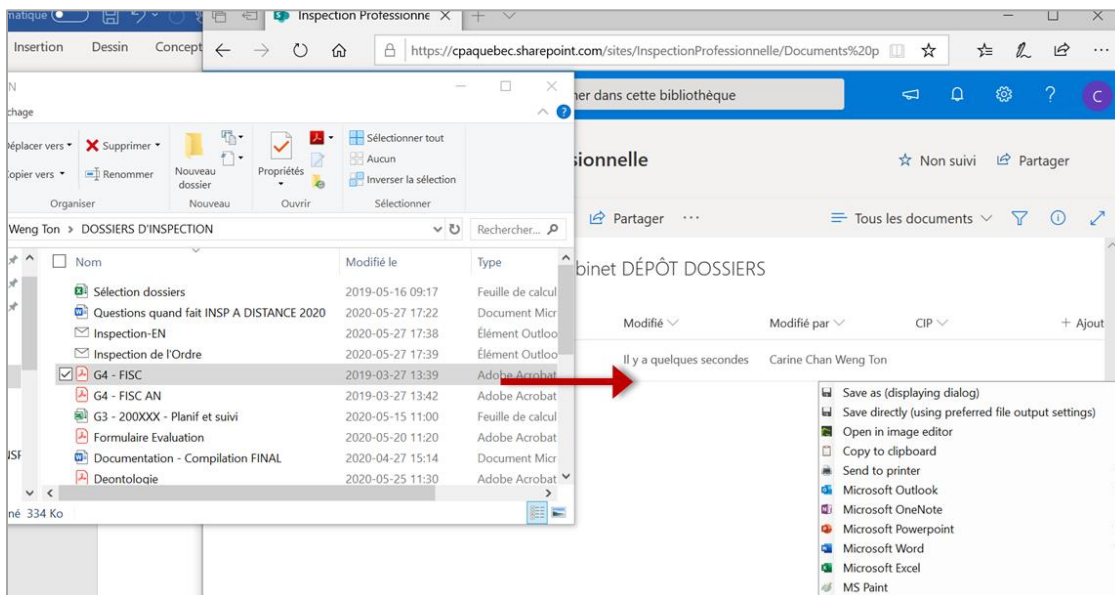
matique
Insertion Dessin Concept
Inspection Professionne ×
https://cpaquebec.sharepoint.com/sites/InspectionProfessionnelle/Documents%20p
N
chage
éplacer vers ▾ Supprimer ▾
opier vers ▾ Renommer
Nouveau dossier
Propriétés
Sélectionner tout
Aucun
Inverser la sélection
Organiser Nouveau Ouvrir Sélectionner
Weng Ton › DOSSIERS D'INSPECTION
Rechercher...

| Nom | Modifié le | Type |
|---|---|---|
| Sélection dossiers | 2019-05-16 09:17 | Feuille de calcul |
| Questions quand fait INSP A DISTANCE 2020 | 2020-05-27 17:22 | Document Micr |
| Inspection-EN | 2020-05-27 17:38 | Élément Outloo |
| Inspection de l'Ordre | 2020-05-27 17:39 | Élément Outloo |
| G4 - FISC | 2019-03-27 13:39 | Adobe Acrobat |
| G4 - FISC AN | 2019-03-27 13:42 | Adobe Acrobat |
| G3 - 200XXX - Planif et suivi | 2020-05-15 11:00 | Feuille de calcul |
| Formulaire Evaluation | 2020-05-20 11:20 | Adobe Acrobat |
| Documentation - Compilation FINAL | 2020-04-27 15:14 | Document Micr |
| Deontologie | 2020-05-25 11:30 | Adobe Acrobat |

SF
né 334 Ko

ner dans cette bibliothèque
C
sionnelle
☆ Non suivi Partager
Partager ···
Tous les documents
binet DÉPÔT DOSSIERS
Modifié Modifié par CIP + Ajout
Il y a quelques secondes Carine Chan Weng Ton

Save as (displaying dialog)
Save directly (using preferred file output settings)
Open in image editor
Copy to clipboard
Send to printer
Microsoft Outlook
Microsoft OneNote
Microsoft Powerpoint
Microsoft Word
Microsoft Excel
MS Paint